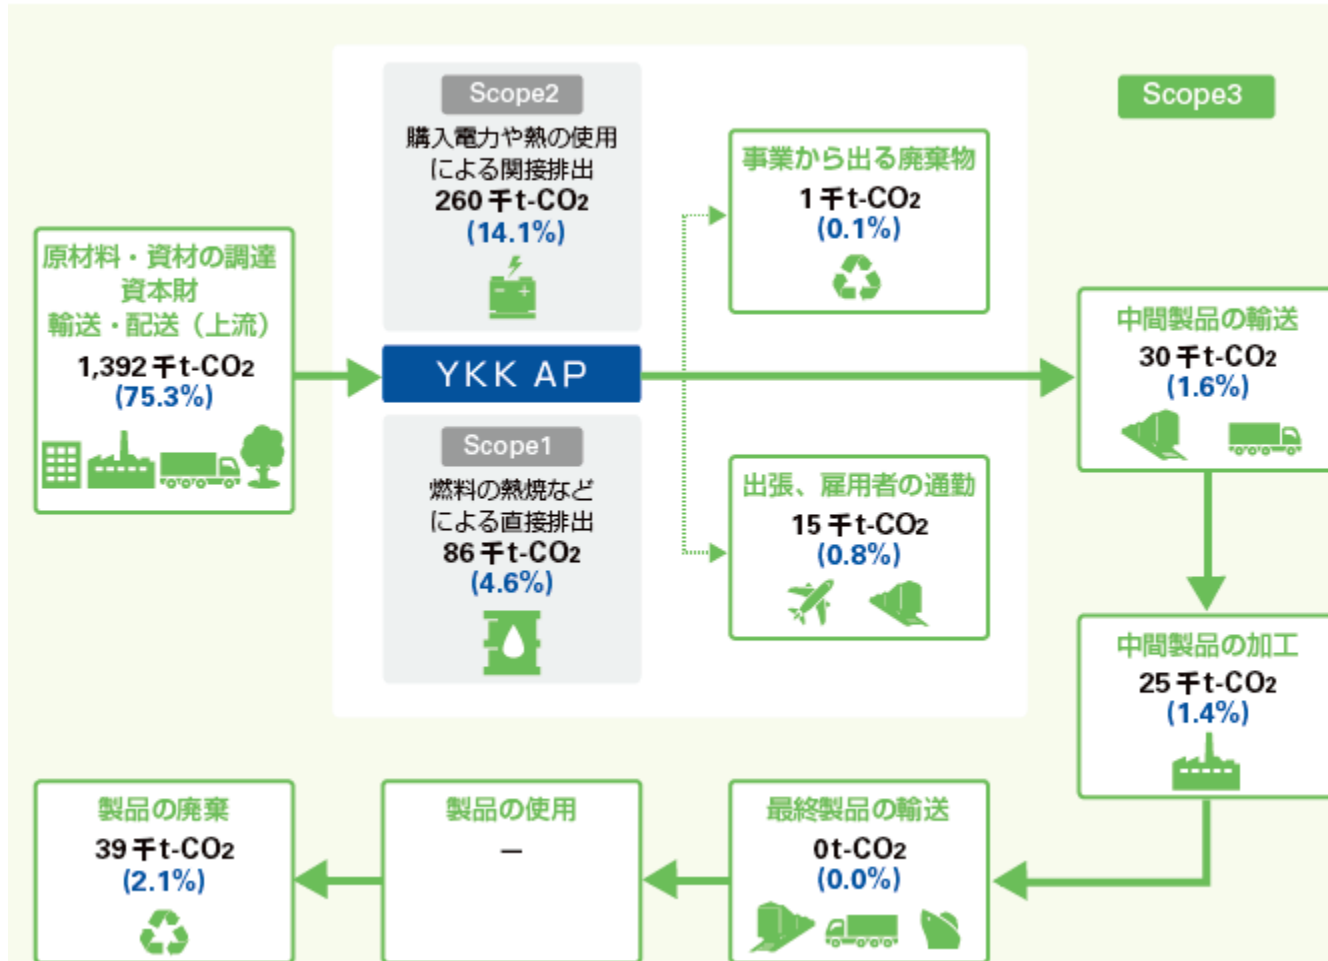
Scope3

原材料・資材の調達
資本財
輸送・配送（上流）
1,392 千t-$CO_2$
(75.3%)

Scope2
購入電力や熱の使用による間接排出
260 千t-$CO_2$
(14.1%)

YKK AP

Scope1
燃料の燃焼などによる直接排出
86 千t-$CO_2$
(4.6%)

事業から出る廃棄物
1 千t-$CO_2$
(0.1%)

出張、雇用者の通勤
15 千t-$CO_2$
(0.8%)

中間製品の輸送
30 千t-$CO_2$
(1.6%)

中間製品の加工
25 千t-$CO_2$
(1.4%)

最終製品の輸送
0t-$CO_2$
(0.0%)

製品の使用
—

製品の廃棄
39 千t-$CO_2$
(2.1%)